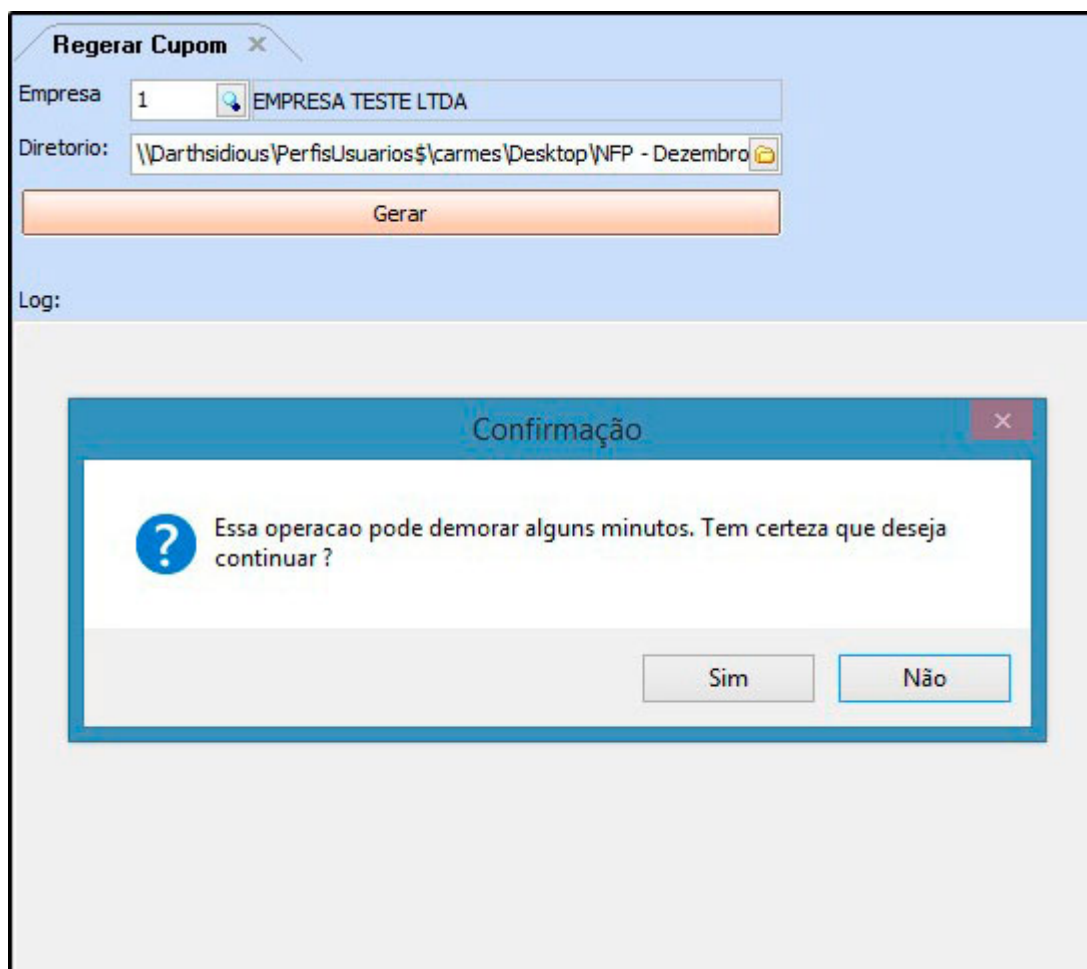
Regerar Cupom ×

Empresa 1 EMPRESA TESTE LTDA

Diretorio: \\Darthsidious\PerfisUsuarios$\carmes\Desktop\NFP - Dezembro

Gerar

Log:

Confirmação ×

Essa operacao pode demorar alguns minutos. Tem certeza que deseja continuar ?

Sim Não